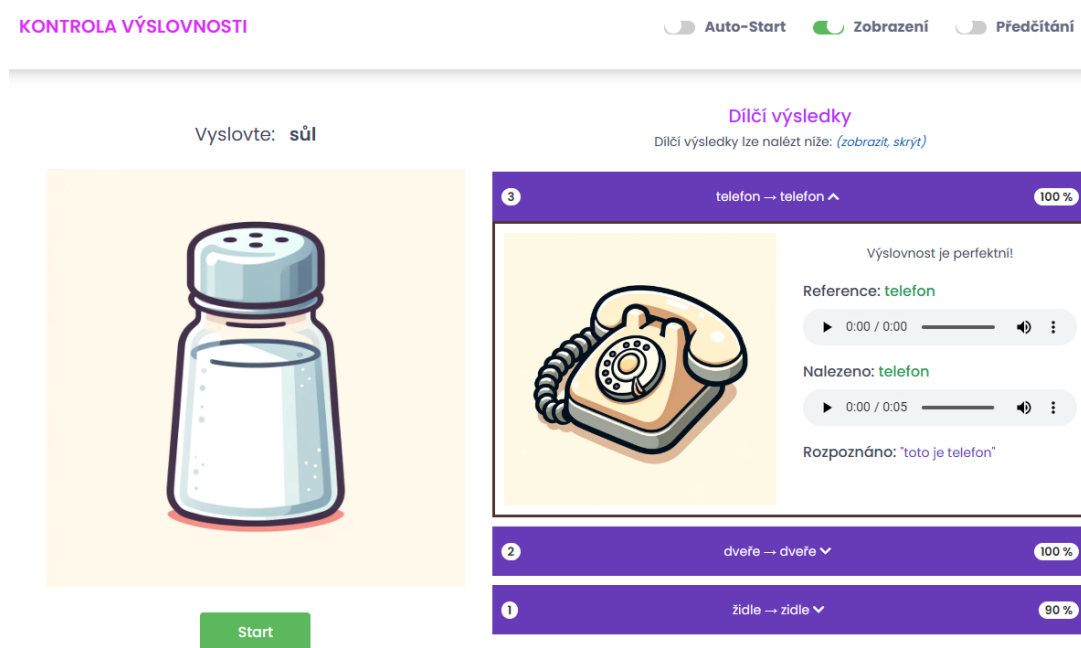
KONTROLA VÝSLOVNOSTI

Auto-Start Zobrazení Předčítání

Vyslovte: sůl

Start

Dílčí výsledky

Dílčí výsledky lze nalézt níže: (zobrazit, skrýt)

3 telefon → telefon ^ 100 %

Výslovnost je perfektní!

Reference: telefon

0:00 / 0:00

Nalezeno: telefon

0:00 / 0:05

Rozpoznáno: "toto je telefon"

2 dveře → dveře ˅ 100 %

1 židle → zidle ˅ 90 %